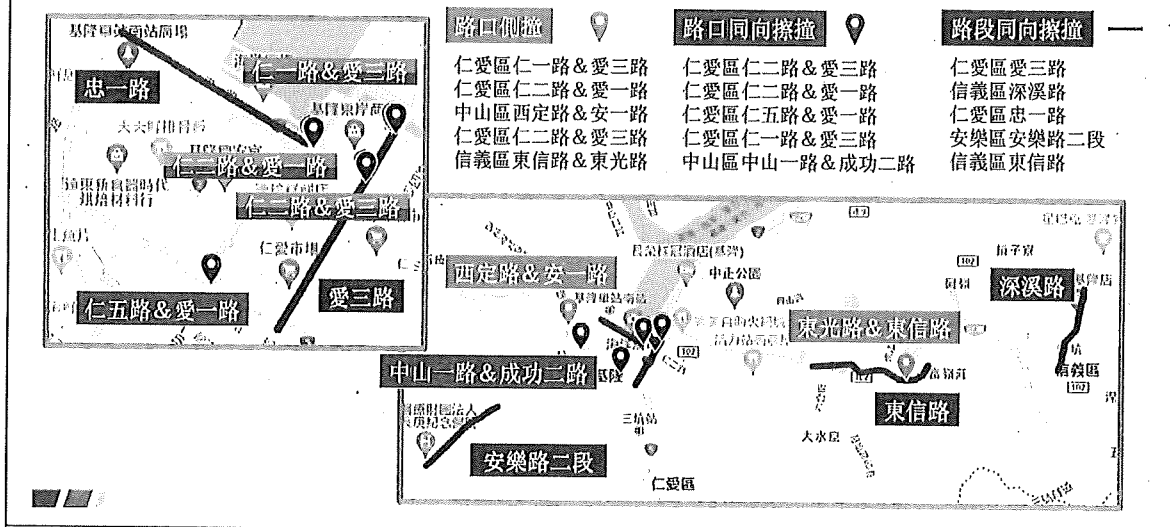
路口側撞

仁愛區仁一路&愛三路
仁愛區仁二路&愛一路
中山區西定路&安一路
仁愛區仁二路&愛三路
信義區東信路&東光路

路口同向擦撞

仁愛區仁二路&愛三路
仁愛區仁二路&愛一路
仁愛區仁五路&愛一路
仁愛區仁一路&愛三路
中山區中山一路&成功二路

路段同向擦撞

仁愛區愛三路
信義區深溪路
仁愛區忠一路
安樂區安樂路二段
信義區東信路

基隆車站商站廣場
忠一路
仁一路&愛三路
基隆東岸商
大夫財排骨
仁二路&愛一路
仁二路&愛三路
仁愛市場
仁五路&愛一路
愛三路

西定路&安一路
長榮桂冠酒店(基隆)
中正公園
基隆
深溪路
東光路&東信路
中山一路&成功二路
東信路
三坑站
大水窟
安樂路二段
仁愛區
信義區
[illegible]